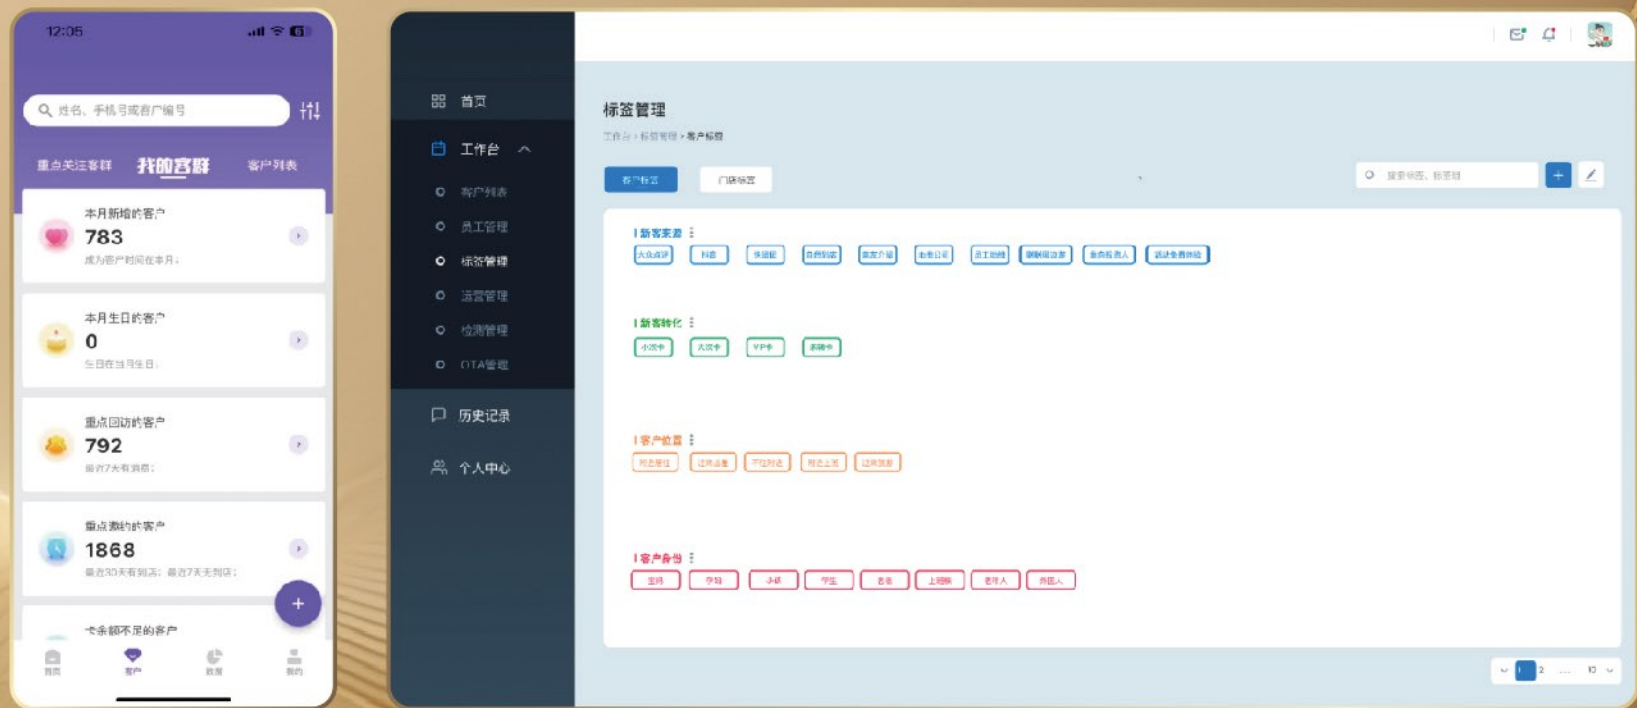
12:05

姓名、手机号或客户编号

重点关注客群 我的客群 客户列表

本月新增的客户
783
成为客户时间在本月；

本月生日的客户
0
生日在当月生日；

重点回访的客户
792
最近7天有消费；

重点邀约的客户
1868
最近30天有到店，最近7天无到店；

卡余额不足的客户

首页 客户 数据 我的

首页
工作台
客户列表
员工管理
标签管理
运营管理
检测管理
OTA管理
历史记录
个人中心

标签管理
工作台 › 标签管理 › 客户标签

客户标签 门店标签

搜索标签、标签组

| 新客来源
大众点评 抖音 快团团 自然到店 朋友介绍 美团 员工拉新 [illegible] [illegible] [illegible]

| 新客转化
小次卡 大次卡 VIP卡 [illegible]

| 客户位置
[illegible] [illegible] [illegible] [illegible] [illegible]

| 客户身份
宝妈 孕妇 小孩 学生 老板 上班族 老年人 外国人

1 2 ... 10